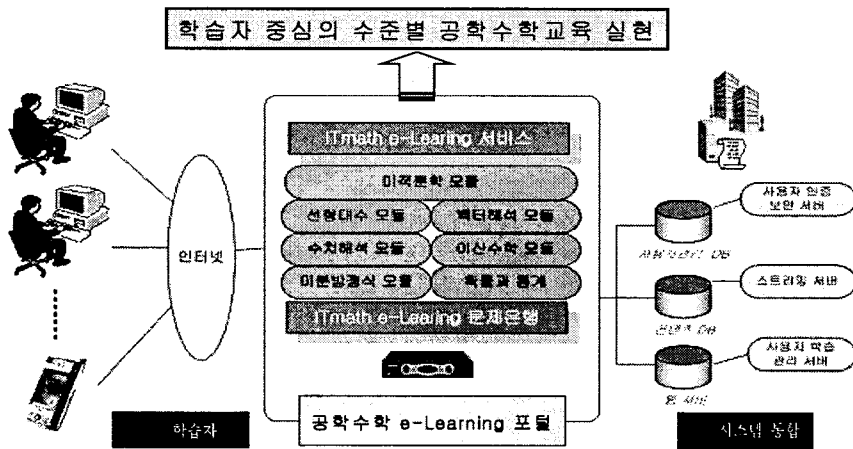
학습자 중심의 수준별 공학수학교육 실현

ITmath e-Learing 서비스

미적분학 모듈

선형대수 모듈

벡터해석 모듈

수치해석 모듈

이산수학 모듈

미분방정식 모듈

확률과 통계

ITmath e-Learing 문제은행

인터넷

사용자 인증 보안 서버

사용자정보 DB

스트리밍 서버

컨텐츠 DB

사용자 학습 관리 서버

웹 서버

학습자

공학수학 e-Learning 포털

시스템 통합